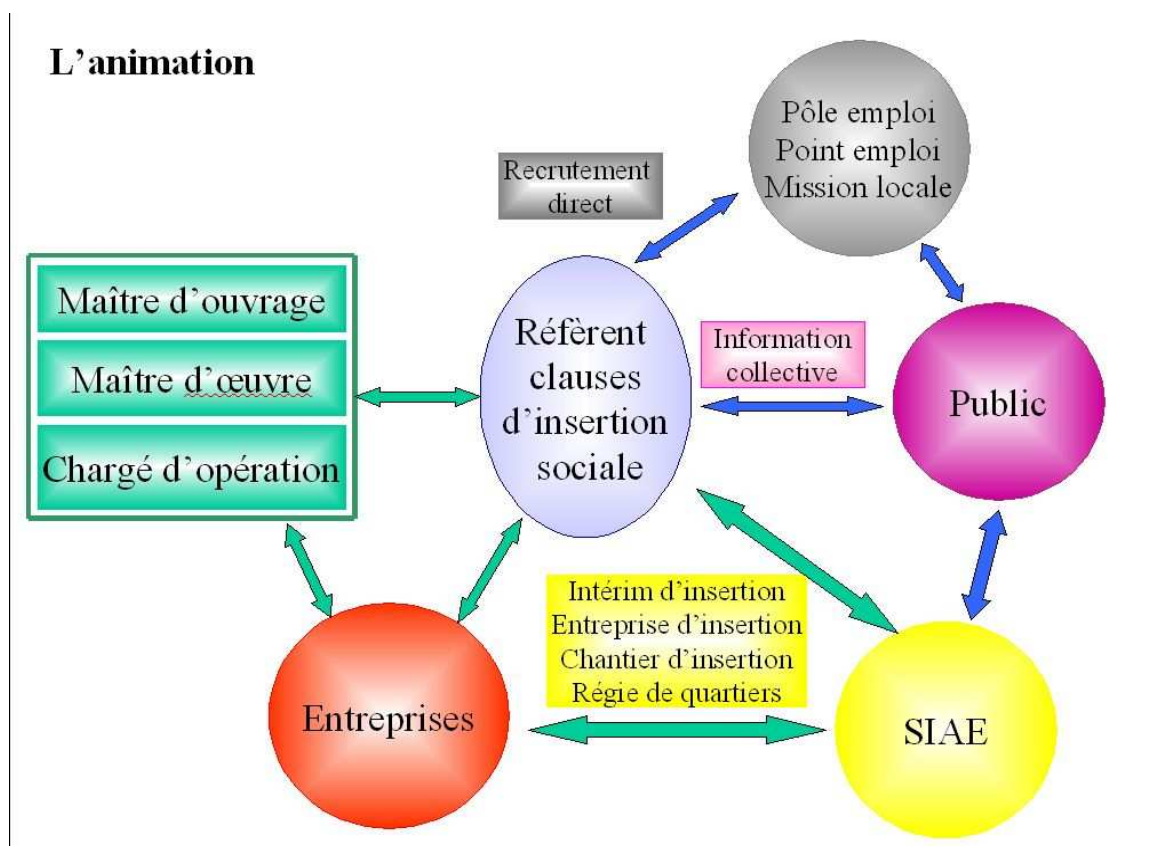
L'animation

Recrutement direct

Pôle emploi
Point emploi
Mission locale

Maître d'ouvrage

Maître d'œuvre

Chargé d'opération

Référent clauses d'insertion sociale

Information collective

Public

Intérim d'insertion
Entreprise d'insertion
Chantier d'insertion
Régie de quartiers

Entreprises

SIAE